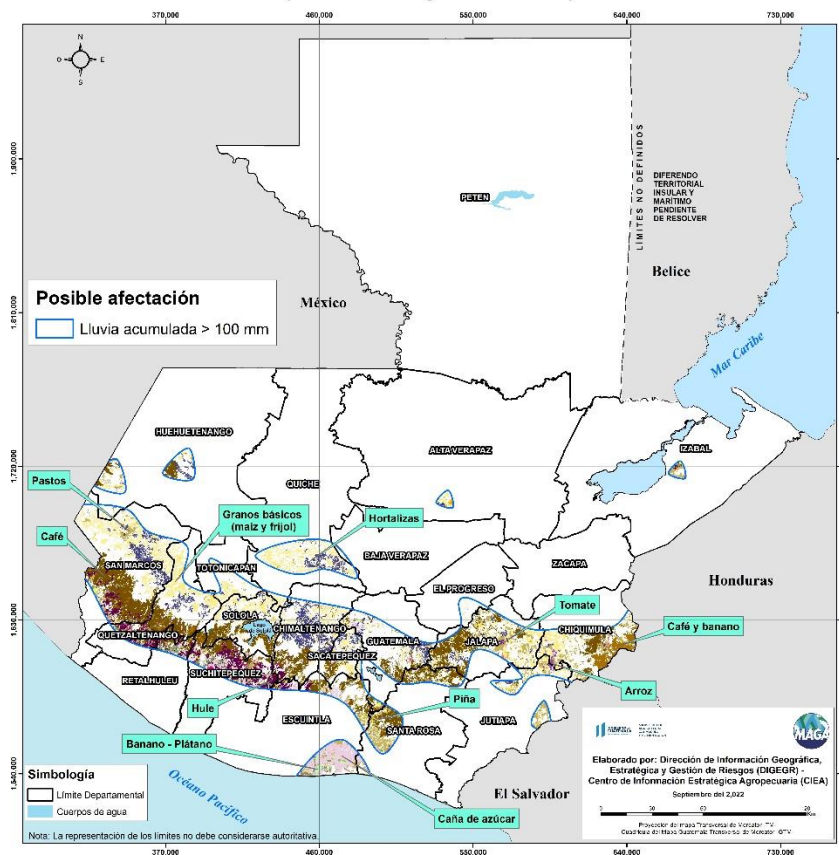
370,000
460,000
550,000
640,000
730,000

N
O E
S

1,800,000
1,810,000
1,720,000
1,630,000
1,540,000

PETEN

LIMITES NO DEFINIDOS

DIFERENDO TERRITORIAL INSULAR Y MARITIMO PENDIENTE DE RESOLVER

Belice

México

Posible afectación
Lluvia acumulada > 100 mm

Mar Caribe

HUEHUETENANGO
ALTA VERAPAZ
IZABAL
QUICHE
BAJA VERAPAZ
ZACAPA
SAN MARCOS
TOTONICAPAN
EL PROGRESO
SOLOLA
CHIMALTENANGO
GUATEMALA
JALAPA
CHIQUIMULA
QUETZALTENANGO
SACATEPEQUEZ
RETALHULEU
SUCHITEPEQUEZ
ESCUINTLA
SANTA ROSA
JUTIAPA

Honduras

Pastos
Café
Granos básicos (maíz y frijol)
Hortalizas
Tomate
Café y banano
Arroz
Piña
Hule
Banano - Plátano
Caña de azúcar

Océano Pacífico

El Salvador

Simbología
Límite Departamental
Cuerpos de agua

Nota: La representación de los límites no debe considerarse autoritativa.

MAGA
Elaborado por: Dirección de Información Geográfica, Estratégica y Gestión de Riesgos (DIGEGR) - Centro de Información Estratégica Agropecuaria (CIEA)
Septiembre del 2,022
0 30 60 120 Km
Proyección de mapa Transversal de Mercator GTM
Cuadrícula del Mapa Guatemala Transversa de Mercator GTM

370,000
460,000
550,000
640,000
730,000